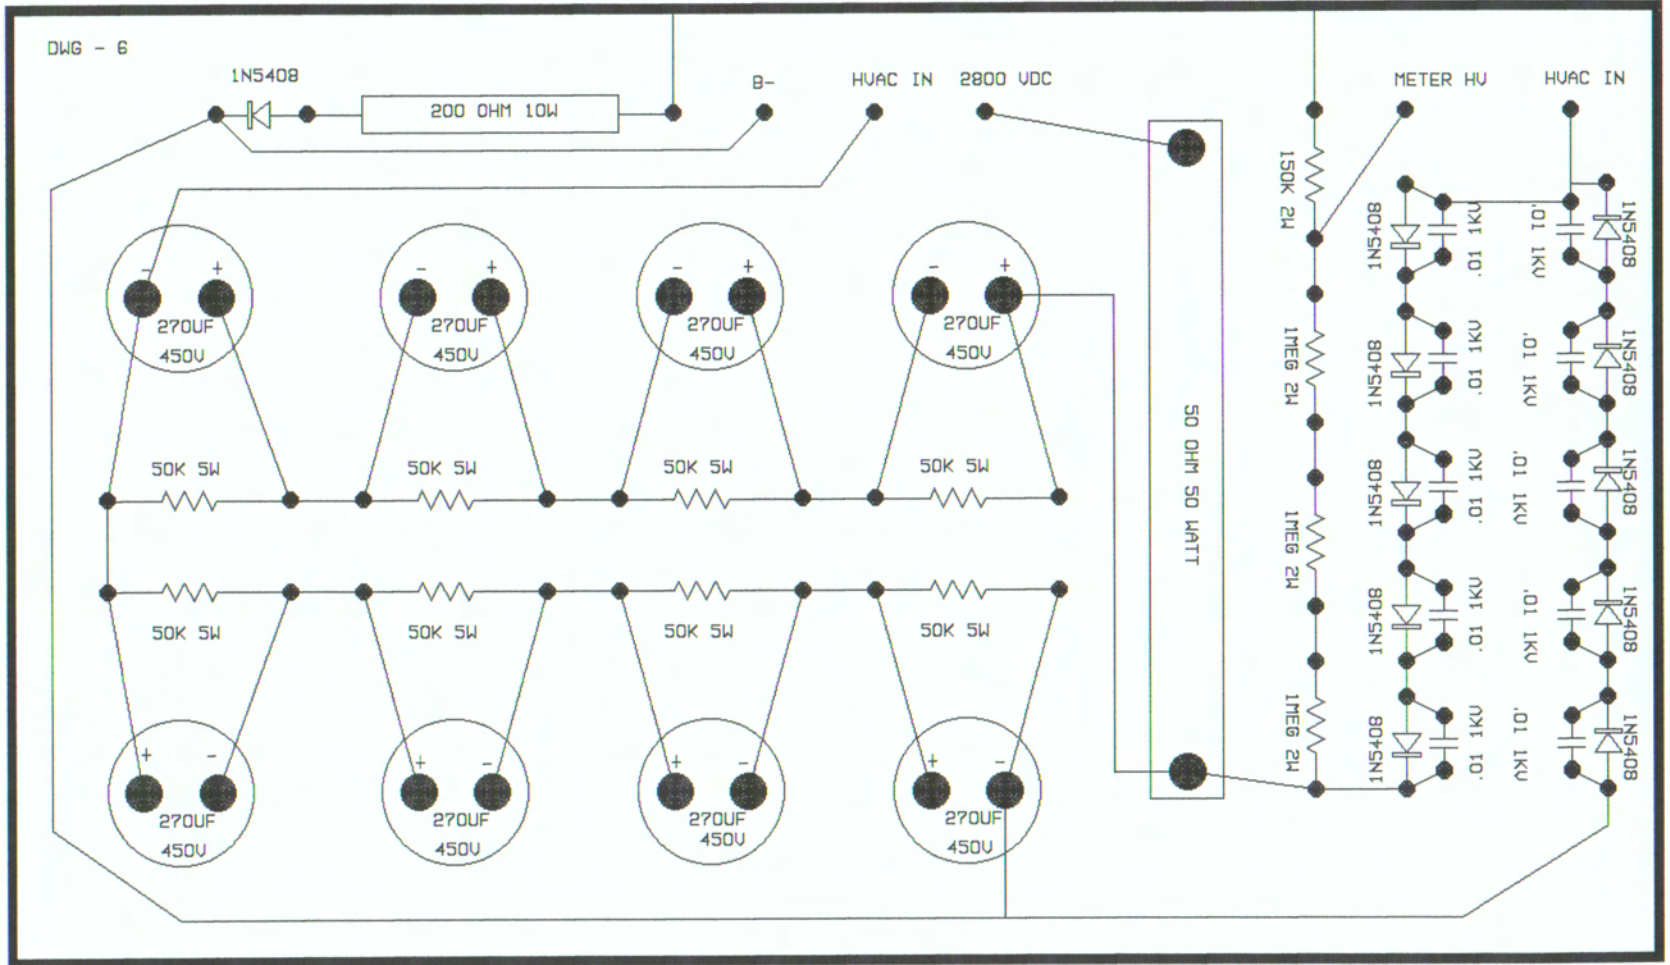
DWG - 6

1N5408

200 OHM 10W

B-

HVAC IN

2800 VDC

METER HV

HVAC IN

150K 2W

1MEG 2W

1MEG 2W

1MEG 2W

50 OHM 50 WATT

- +
270UF
450V

- +
270UF
450V

- +
270UF
450V

- +
270UF
450V

50K 5W

50K 5W

50K 5W

50K 5W

50K 5W

50K 5W

50K 5W

50K 5W

+ -
270UF
450V

+ -
270UF
450V

+ -
270UF
450V

+ -
270UF
450V

1N5408
.01 1KV
.01 1KV
1N5408

1N5408
.01 1KV
.01 1KV
1N5408

1N5408
.01 1KV
.01 1KV
1N5408

1N5408
.01 1KV
.01 1KV
1N5408

1N5408
.01 1KV
.01 1KV
1N5408